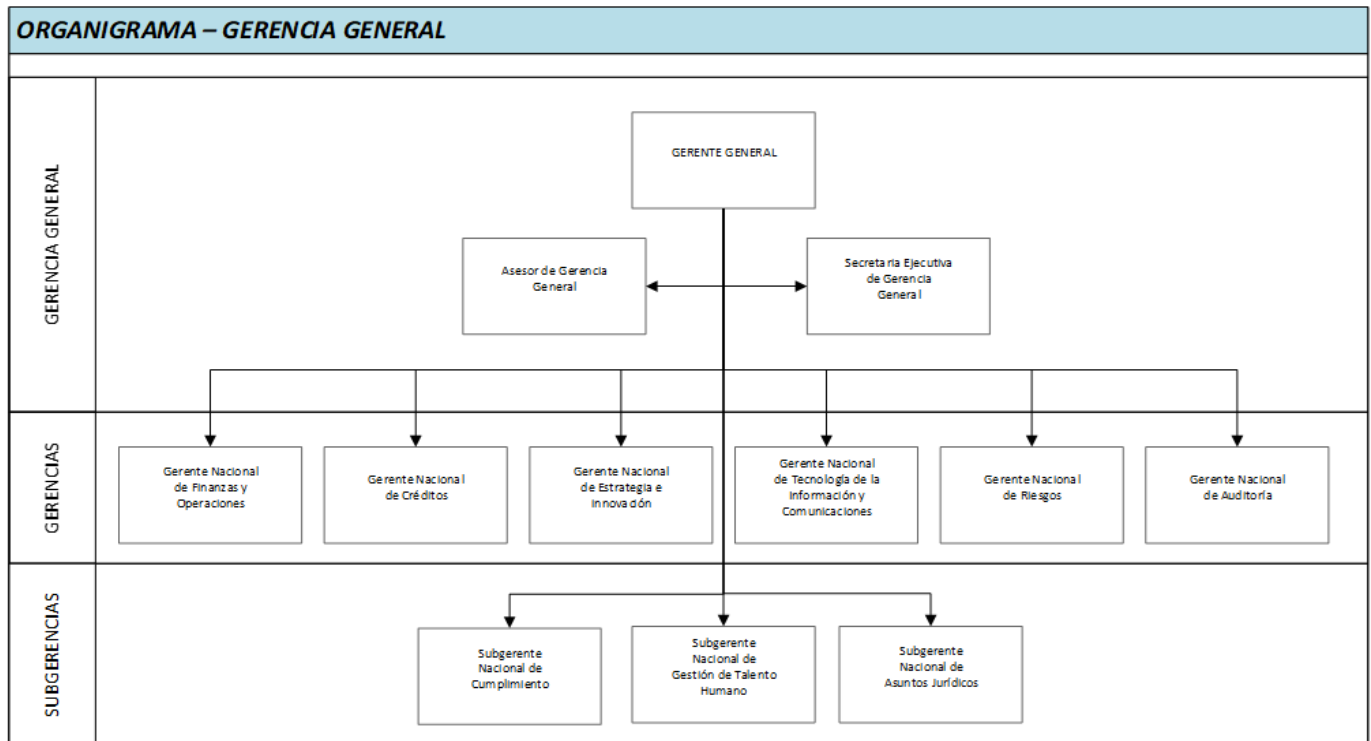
ORGANIGRAMA – GERENCIA GENERAL

GERENCIA GENERAL

GERENTE GENERAL

Asesor de Gerencia General

Secretaria Ejecutiva de Gerencia General

GERENCIAS

Gerente Nacional de Finanzas y Operaciones

Gerente Nacional de Créditos

Gerente Nacional de Estrategia e Innovación

Gerente Nacional de Tecnología de la Información y Comunicaciones

Gerente Nacional de Riesgos

Gerente Nacional de Auditoría

SUBGERENCIAS

Subgerente Nacional de Cumplimiento

Subgerente Nacional de Gestión de Talento Humano

Subgerente Nacional de Asuntos Jurídicos